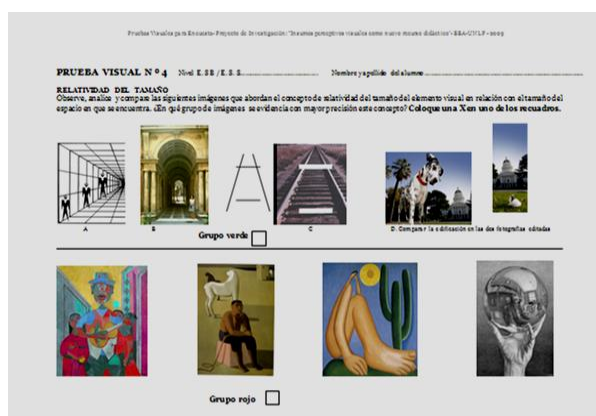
Pruebas Visuales para Encuesta-Proyecto de Investigación: "Insumos perceptivos visuales como nuevo recurso didáctico"-EBA-UNLP-2009

PRUEBA VISUAL N º 4 Nivel E.SB / E.S.S.............................. Nombre y apellido del alumno.......................................................

RELATIVIDAD DEL TAMAÑO
Observe, analice y compare las siguientes imágenes que abordan el concepto de relatividad del tamaño del elemento visual en relación con el tamaño del espacio en que se encuentra. ¿En qué grupo de imágenes se evidencia con mayor precisión este concepto? Coloque una X en uno de los recuadros.

A B C D. Comparar la edificación en las dos fotografías editadas

Grupo verde

Grupo rojo